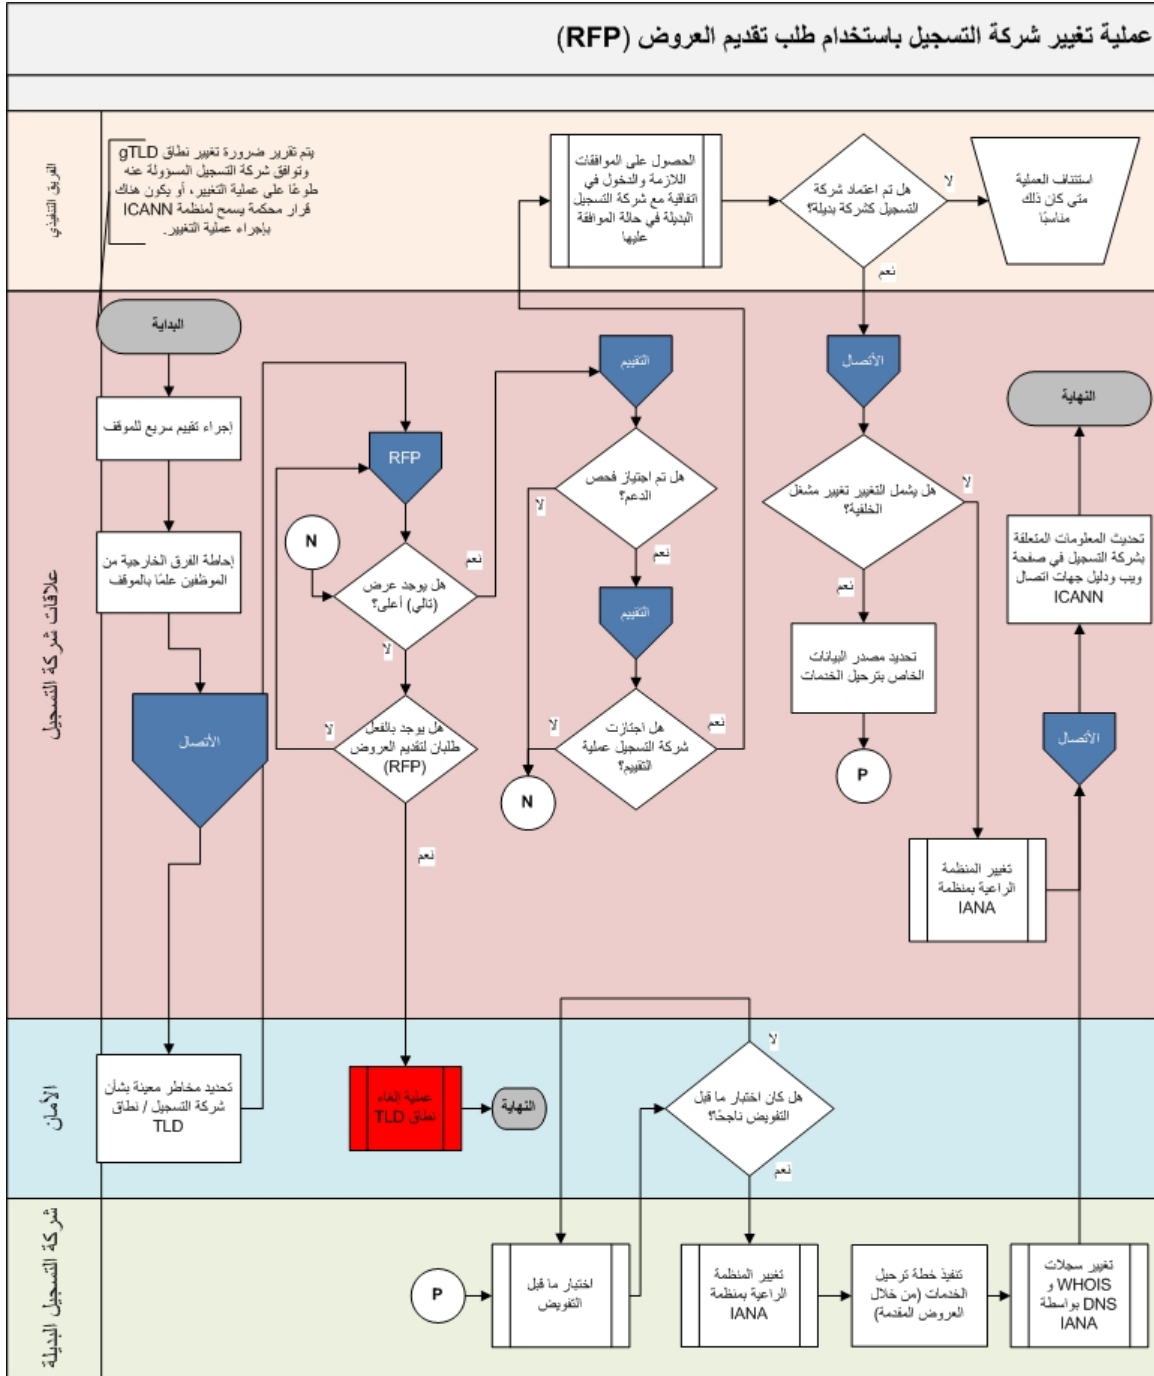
عملية تغيير شركة التسجيل باستخدام طلب تقديم العروض (RFP)

الفريق التنفيذي

يتم تقرير ضرورة تغيير نطاق gTLD وتوافق شركة التسجيل المسؤولة عنه طوعًا على عملية التغيير، أو يكون هناك قرار محكمة يسمح لمنظمة ICANN بإجراء عملية التغيير.

الحصول على الموافقات اللازمة والدخول في اتفاقية مع شركة التسجيل البديلة في حالة الموافقة عليها

هل تم اعتماد شركة التسجيل كشركة بديلة؟

لا

استئناف العملية متى كان ذلك مناسبًا

نعم

علاقات شركة التسجيل

البداية

إجراء تقييم سريع للموقف

إحاطة الفرق الخارجية من الموظفين علمًا بالموقف

الاتصال

RFP

N

هل يوجد عرض (تالي) أعلى؟

نعم

لا

هل يوجد بالفعل طلبان لتقديم العروض (RFP)

لا

نعم

التقييم

هل تم اجتياز فحص الدعم؟

لا

نعم

التقييم

هل اجتازت شركة التسجيل عملية التقييم؟

لا

نعم

N

الاتصال

هل يشمل التغيير تغيير مشغل الخلفية؟

لا

نعم

تحديد مصدر البيانات الخاص بترحيل الخدمات

P

تغيير المنظمة الراعية بمنظمة IANA

النهاية

تحديث المعلومات المتعلقة بشركة التسجيل في صفحة ويب ودليل جهات اتصال ICANN

الاتصال

الأمان

تحديد مخاطر معينة بشأن شركة التسجيل / نطاق TLD

عملية إلغاء نطاق TLD

النهاية

هل كان اختبار ما قبل التفويض ناجحًا؟

لا

نعم

شركة التسجيل البديلة

P

اختبار ما قبل التفويض

تغيير المنظمة الراعية بمنظمة IANA

تنفيذ خطة ترحيل الخدمات (من خلال العروض المقدمة)

تغيير سجلات WHOIS و DNS بواسطة IANA